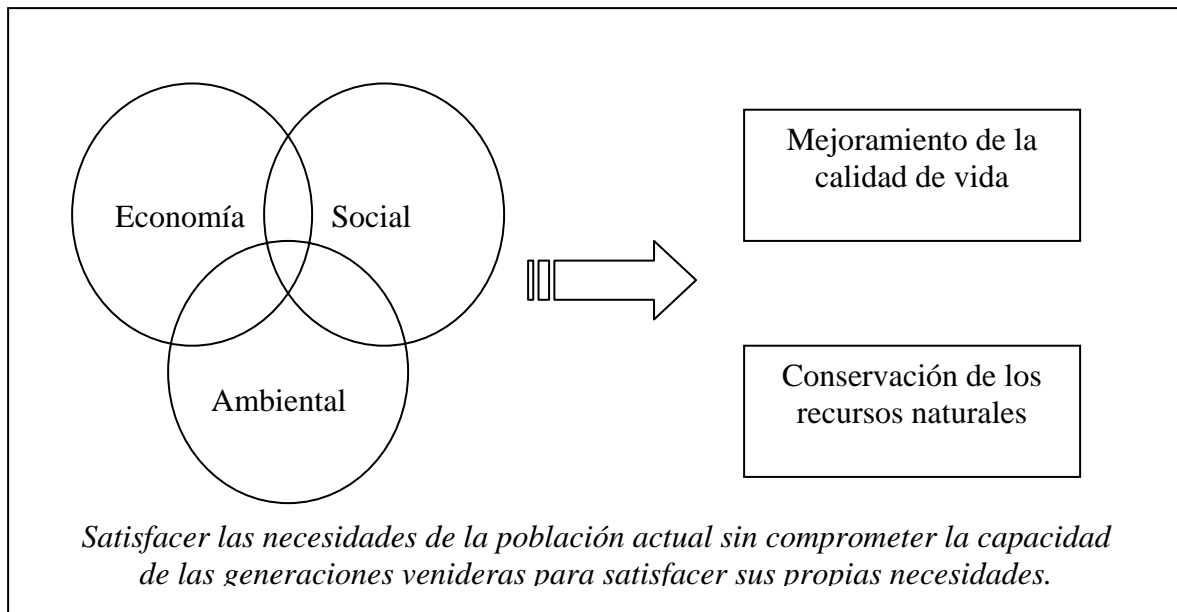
Economía

Social

Ambiental

Mejoramiento de la calidad de vida

Conservación de los recursos naturales

*Satisfacer las necesidades de la población actual sin comprometer la capacidad de las generaciones venideras para satisfacer sus propias necesidades.*